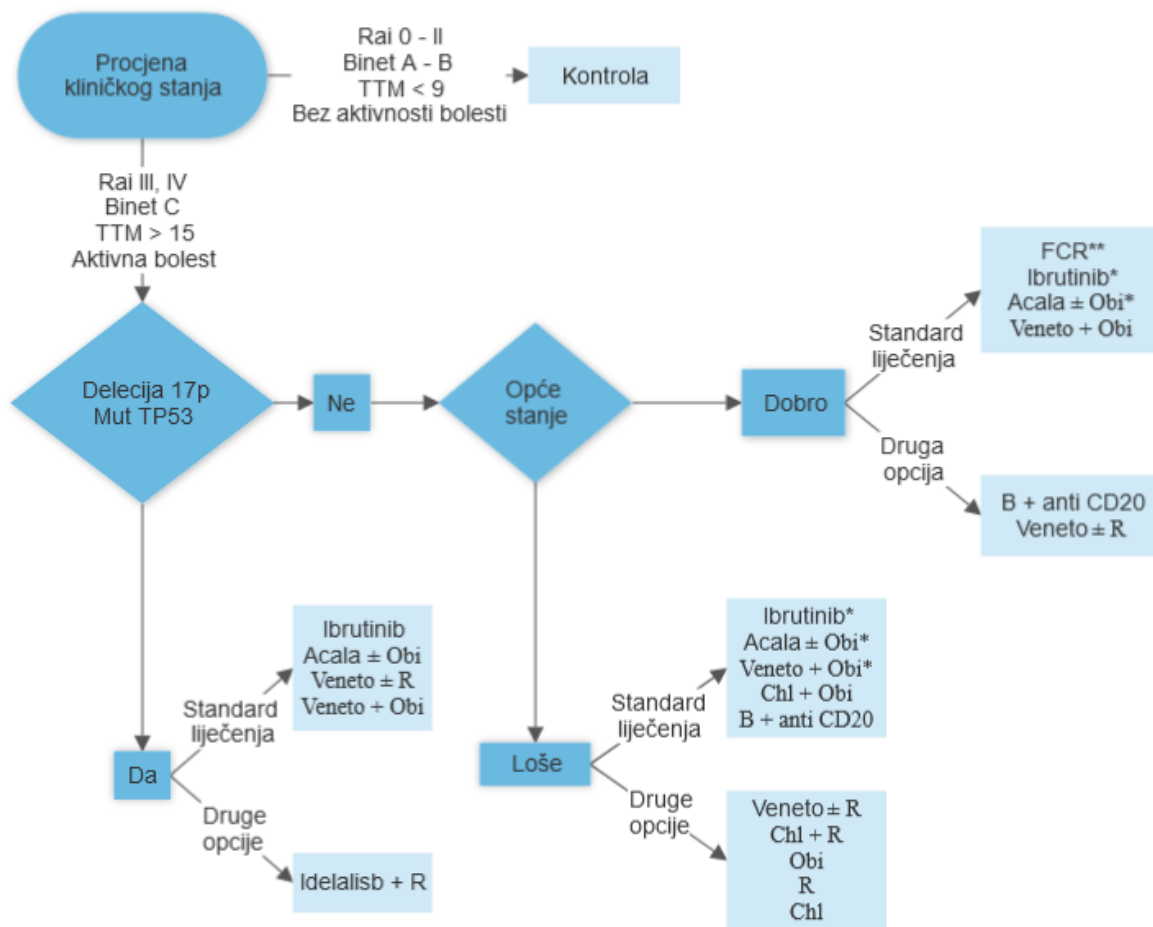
Procjena kliničkog stanja

Rai 0 - II
Binet A - B
TTM < 9
Bez aktivnosti bolesti

Kontrola

Rai III, IV
Binet C
TTM > 15
Aktivna bolest

Delecija 17p
Mut TP53

Ne

Opće stanje

Dobro

Standard liječenja

FCR**
Ibrutinib*
Acala ± Obi*
Veneto + Obi

Druga opcija

B + anti CD20
Veneto ± R

Ibrutinib
Acala ± Obi
Veneto ± R
Veneto + Obi

Standard liječenja

Da

Druge opcije

Idelalisb + R

Ibrutinib*
Acala ± Obi*
Veneto + Obi*
Chl + Obi
B + anti CD20

Standard liječenja

Loše

Druge opcije

Veneto ± R
Chl + R
Obi
R
Chl